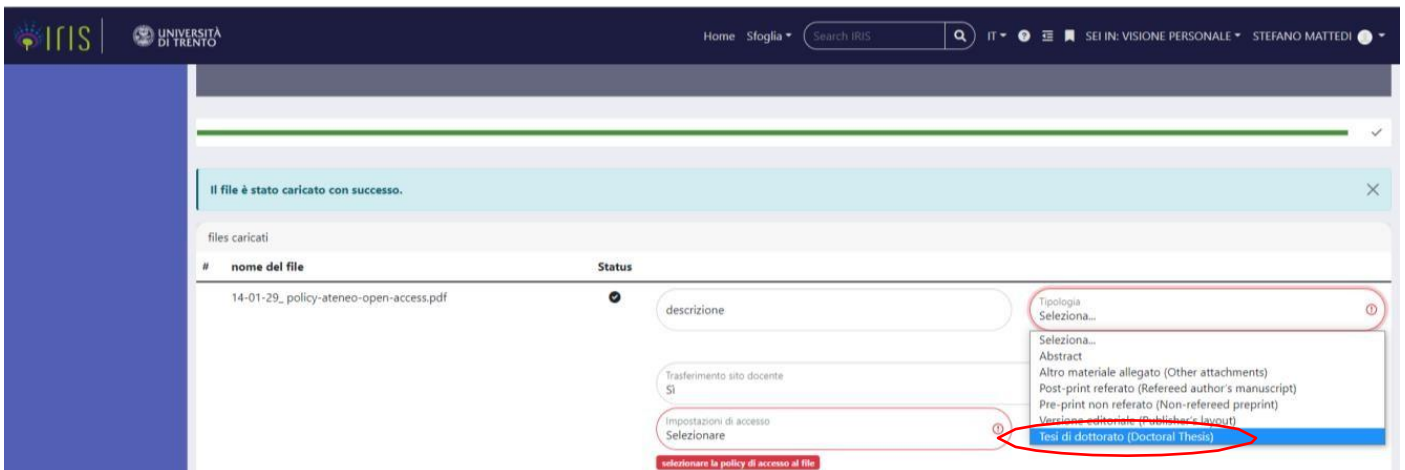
IRIS | UNIVERSITÀ DI TRENTO

Home Sfoglia Search IRIS IT SEI IN: VISIONE PERSONALE STEFANO MATTEDI

Il file è stato caricato con successo.

files caricati

| # | nome del file | Status |
|---|---|---|
| | 14-01-29_ policy-ateneo-open-access.pdf | |

descrizione

Tipologia
Seleziona...

Seleziona...
Abstract
Altro materiale allegato (Other attachments)
Post-print referato (Refereed author's manuscript)
Pre-print non referato (Non-refereed preprint)
Versione editoriale (Publisher's layout)
Tesi di dottorato (Doctoral Thesis)

Trasferimento sito docente
Sì

Impostazioni di accesso
Selezionare

selezionare la policy di accesso al file